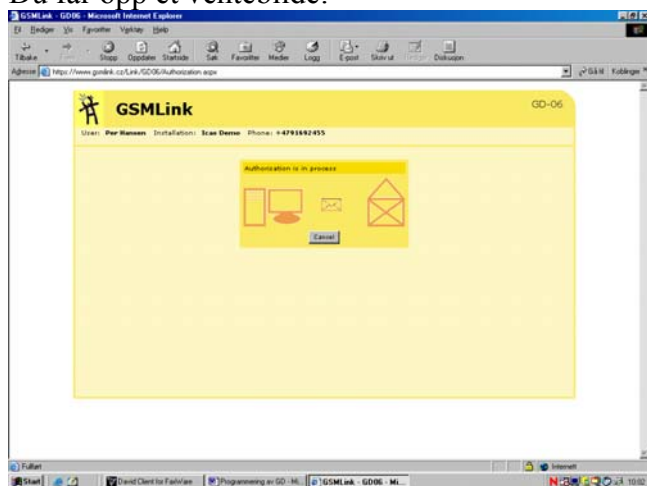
Du får opp et ventebilde:

GSMLink - GD06 - Microsoft Internet Explorer

Fil Rediger Vis Favoritter Verktøy Hjelp

Tilbake Frem Stopp Oppdater Startside Søk Favoritter Medier Logg E-post Skriv ut Rediger Diskusjon

Adresse https://www.gsmlink.cz/Link/GD06/Authorization.aspx

Gå til Koblinger

GSMLink

GD-06

User: Per Hansen Installation: Ican Demo Phone: +4791692455

Authorization is in process

Cancel

Fullført

Internett

Start

David Client for FairWare

Programmering av GD - Mi...

GSMLink - GD06 - Mi...

10:02